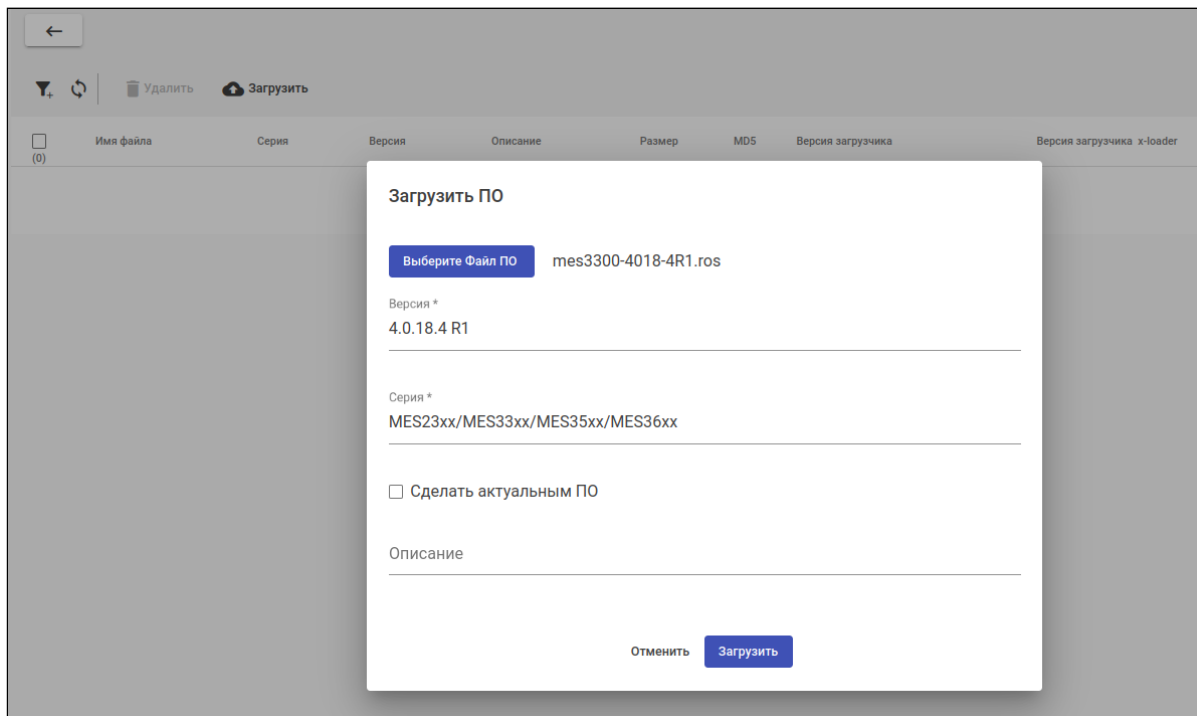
←

Удалить Загрузить

(0) Имя файла Серия Версия Описание Размер MD5 Версия загрузчика Версия загрузчика x-loader

Загрузить ПО

Выберите Файл ПО mes3300-4018-4R1.ros

Версия *
4.0.18.4 R1

Серия *
MES23xx/MES33xx/MES35xx/MES36xx

Сделать актуальным ПО

Описание

Отменить Загрузить